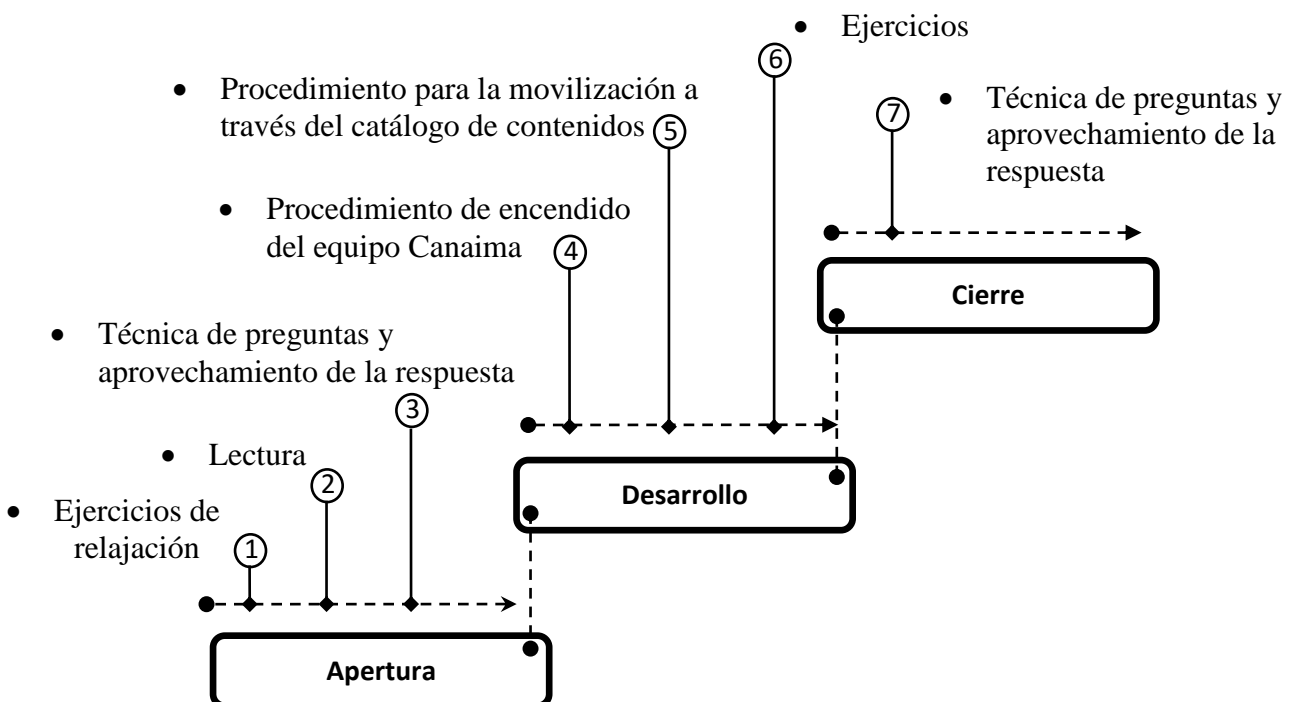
• Ejercicios
6

• Procedimiento para la movilización a través del catálogo de contenidos
5

7
• Técnica de preguntas y aprovechamiento de la respuesta

• Procedimiento de encendido del equipo Canaima
4

Cierre

• Técnica de preguntas y aprovechamiento de la respuesta
3

• Lectura
2

Desarrollo

• Ejercicios de relajación
1

Apertura